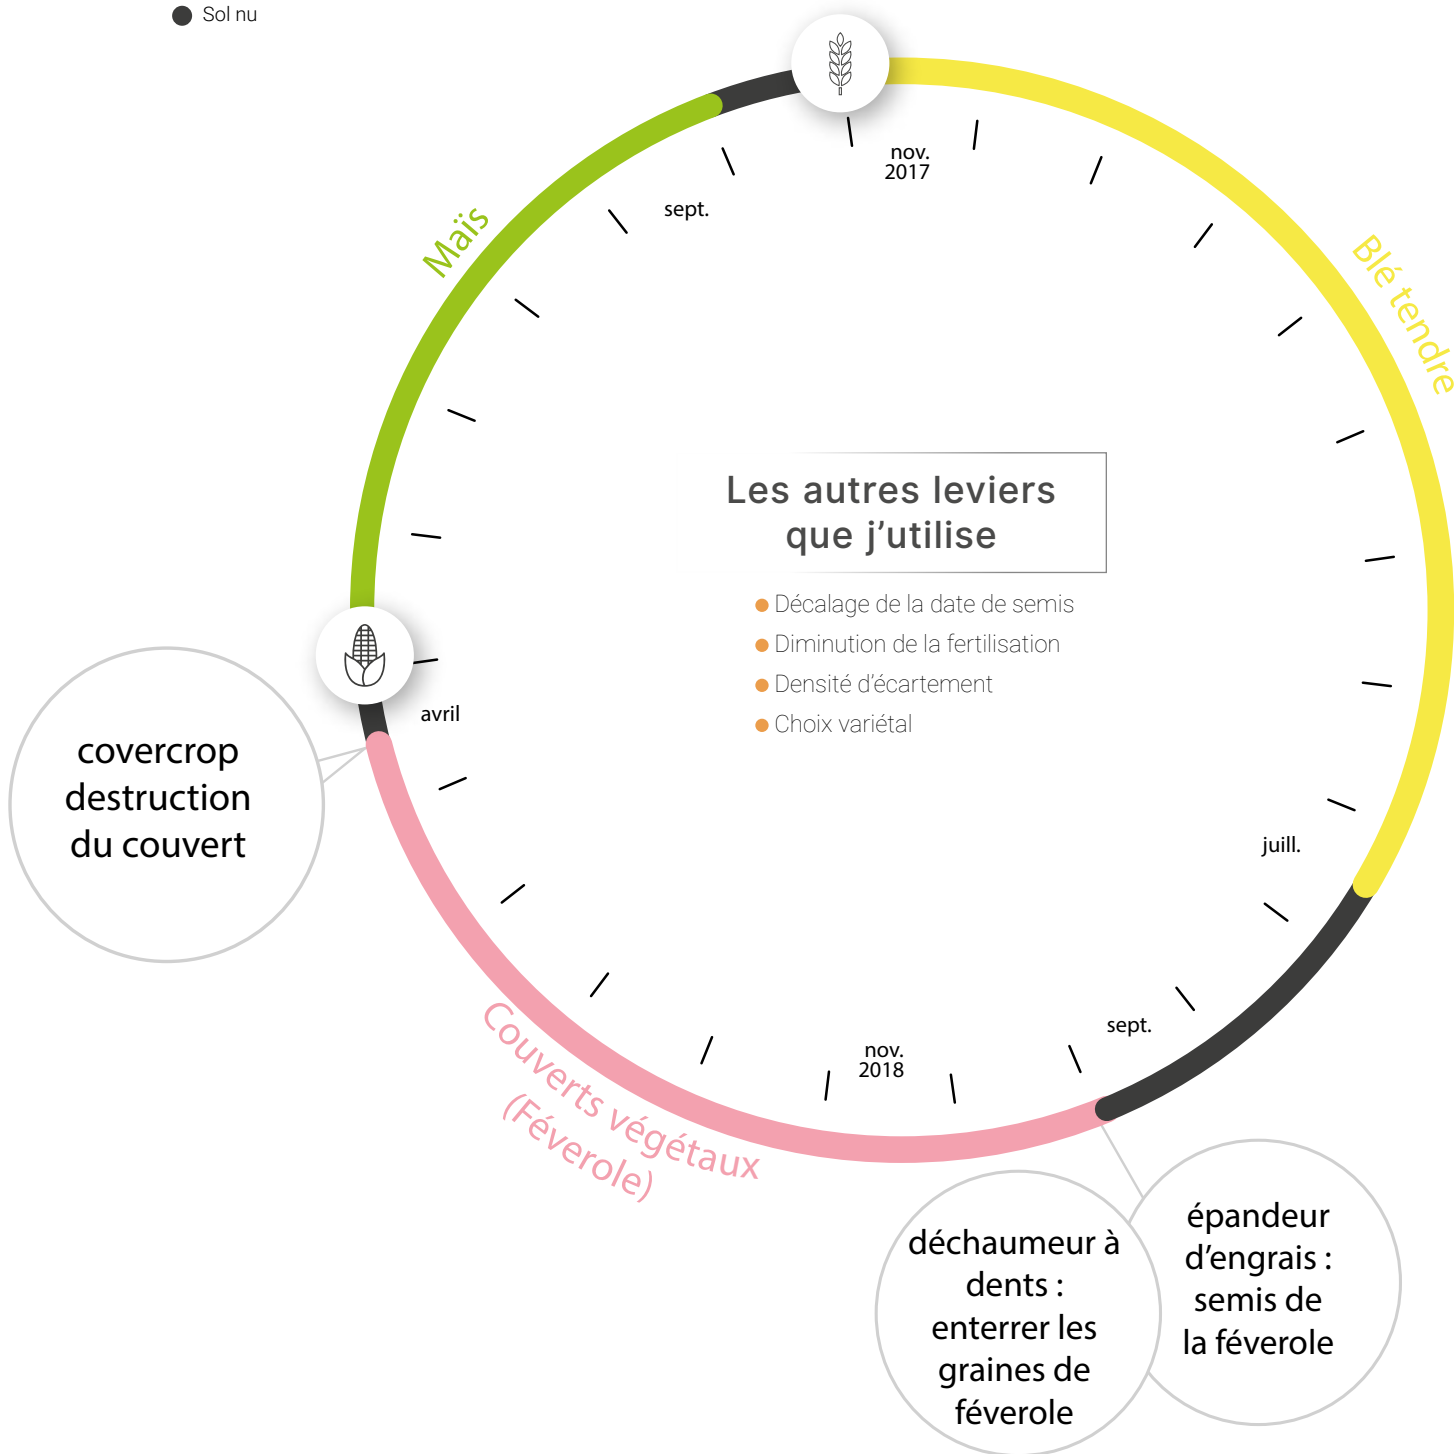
Sol nu

Maïs

nov.
2017

sept.

Blé tendre

Les autres leviers que j’utilise

Décalage de la date de semis
Diminution de la fertilisation
Densité d’écartement
Choix variétal

avril

covercrop destruction du couvert

juill.

sept.

nov.
2018

Couverts végétaux (Féverole)

déchaumeur à dents : enterrer les graines de féverole

épandeur d’engrais : semis de la féverole